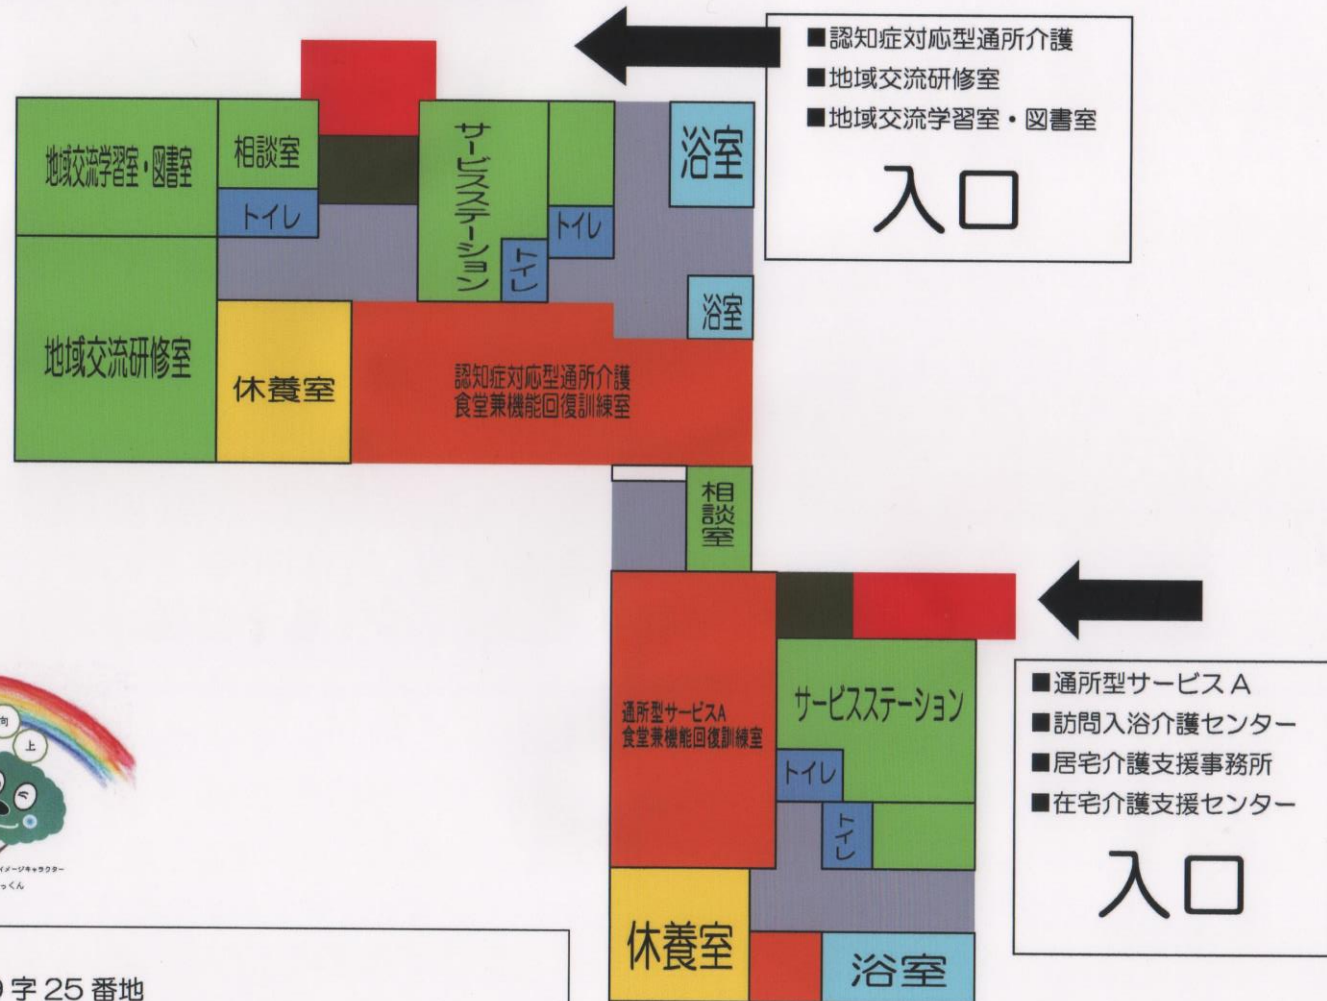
■認知症対応型通所介護
■地域交流研修室
■地域交流学習室・図書室

入口

地域交流学習室・図書室

相談室

トイレ

サービスステーション

トイレ

トイレ

浴室

浴室

地域交流研修室

休養室

認知症対応型通所介護
食堂兼機能回復訓練室

相談室

通所型サービスA
食堂兼機能回復訓練室

サービスステーション

トイレ

トイレ

■通所型サービスA
■訪問入浴介護センター
■居宅介護支援事務所
■在宅介護支援センター

入口

休養室

浴室

向
上

イメージキャラクター
っくん

字25番地